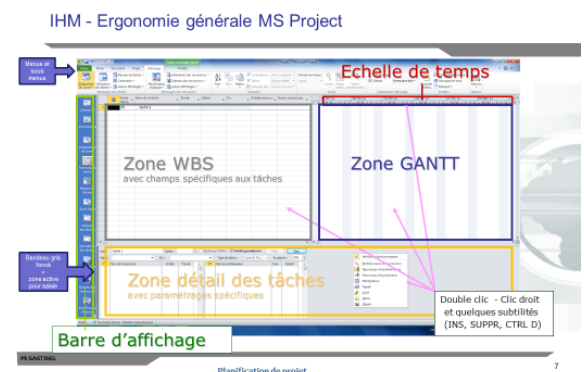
IHM - Ergonomie générale MS Project

Menus et sous menus

Echelle de temps

Zone WBS
avec champs spécifiques aux tâches

Zone GANTT

Bandeau gris foncé = zone active pour saisie

Zone détail des tâches
avec paramétrages spécifiques

Double clic - Clic droit et quelques subtilités (INS, SUPPR, CTRL D)

Barre d'affichage

Ph GASTINEL

Planification de projet

7